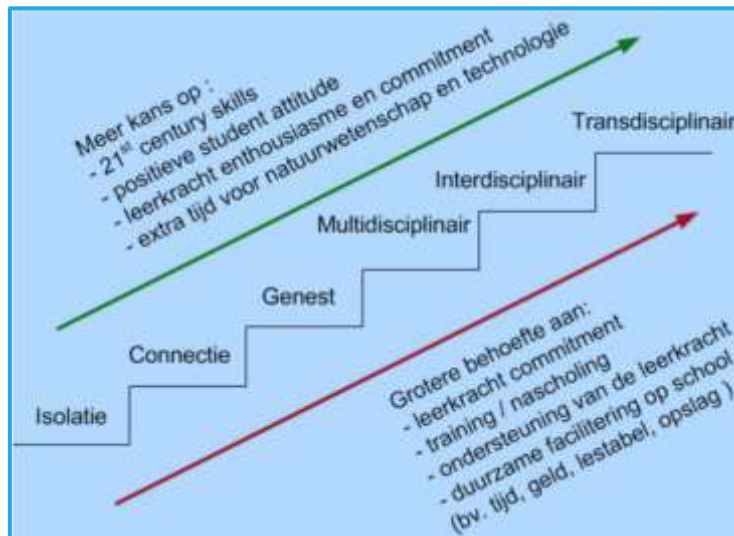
Meer kans op :
- $21^{st}$ century skills
- positieve student attitude
- leerkracht enthousiasme en commitment
- extra tijd voor natuurwetenschap en technologie

Transdisciplinair

Interdisciplinair

Multidisciplinair

Genest

Connectie

Isolatie

Grotere behoefte aan:
- leerkracht commitment
- training / nascholing
- ondersteuning van de leerkracht
- duurzame facilitering op school
(bv. tijd, geld, lestabel, opslag )